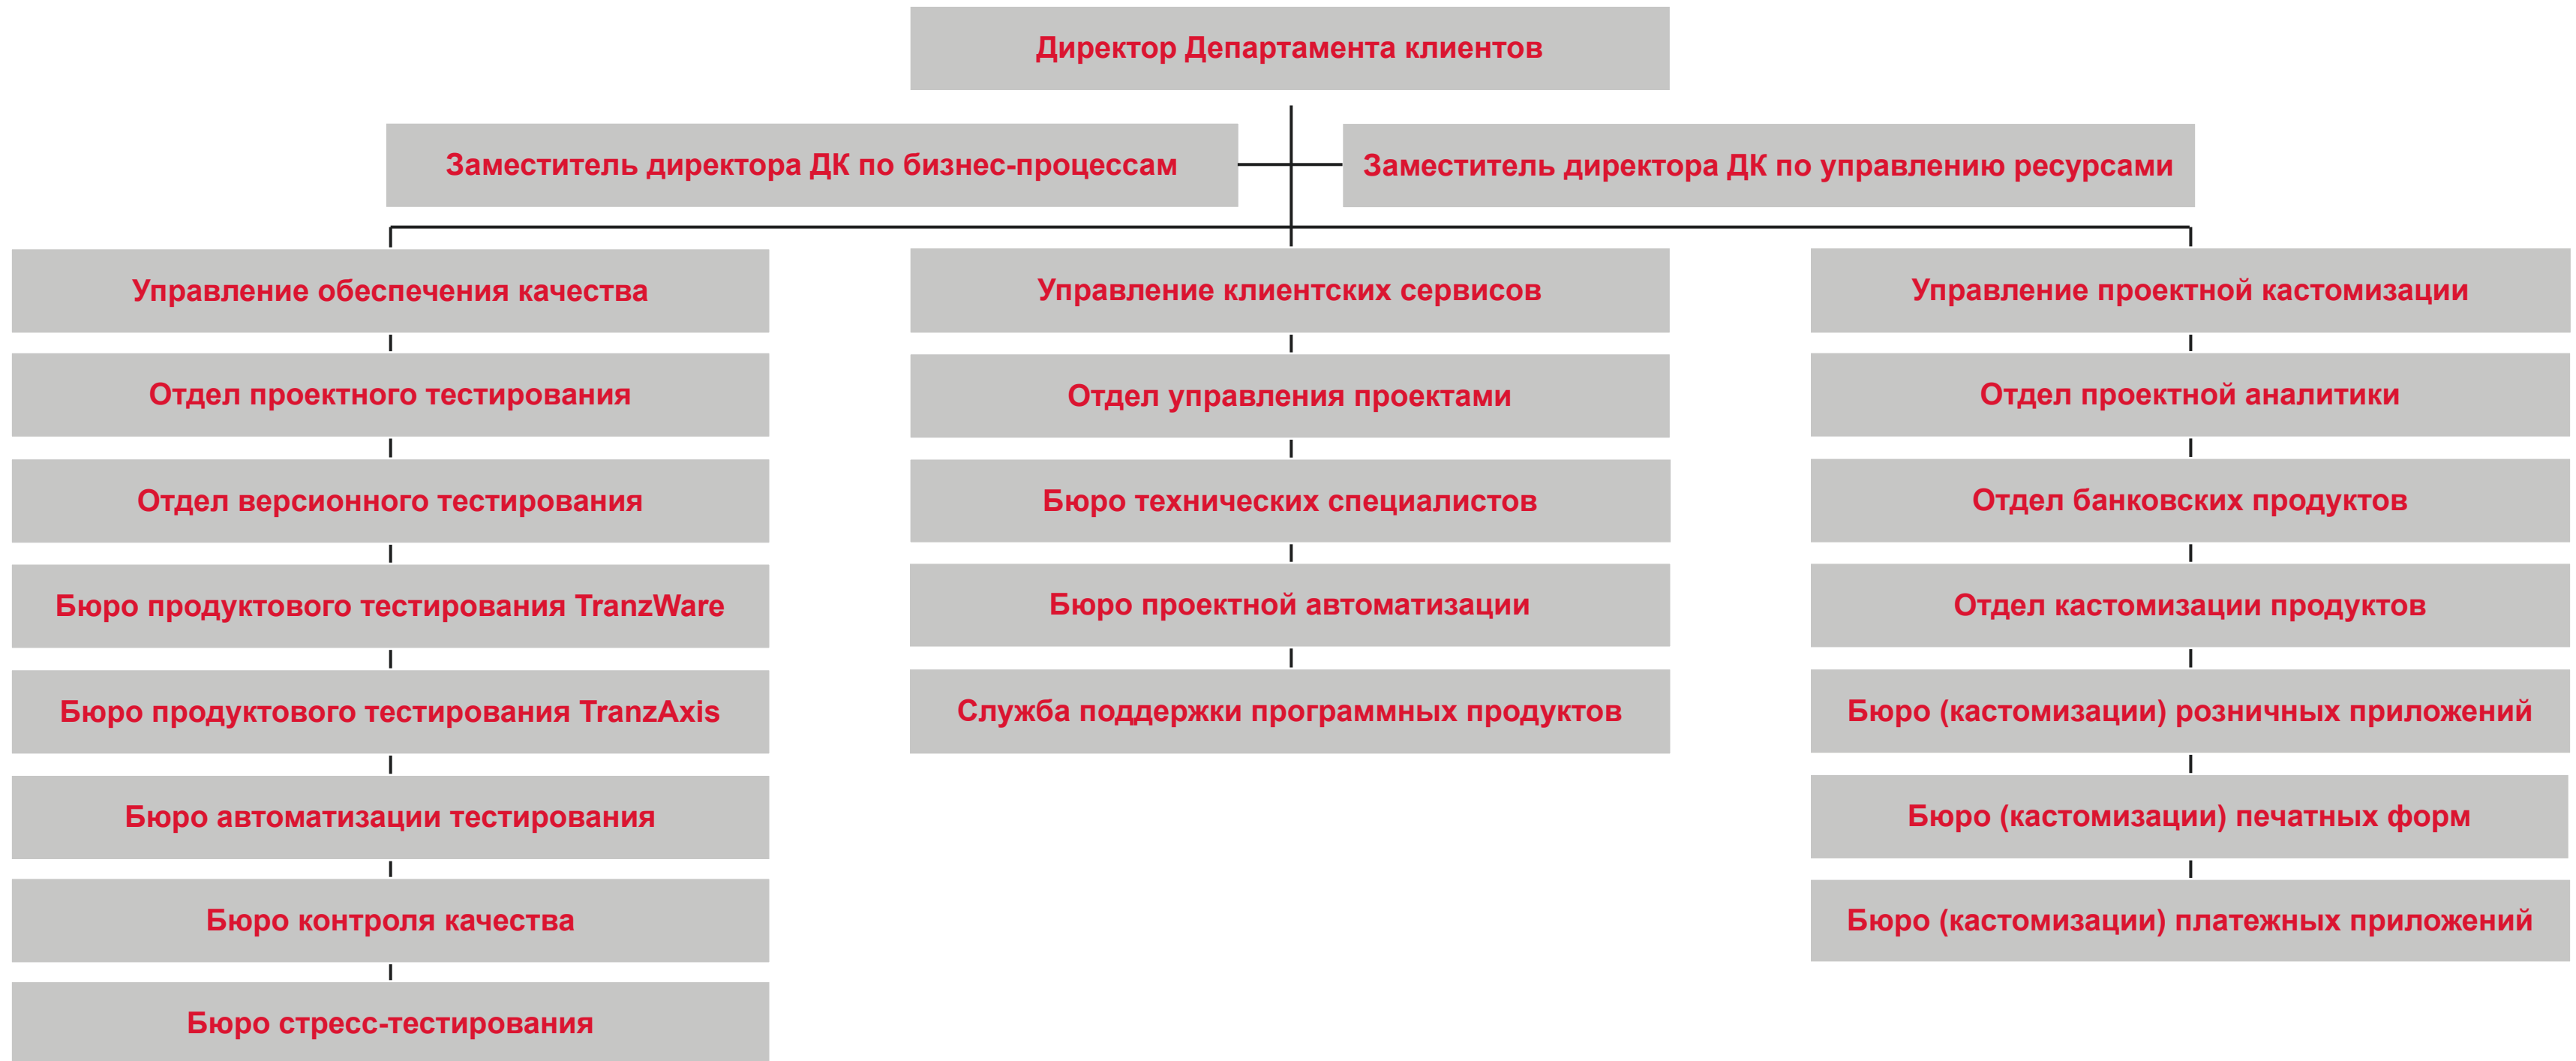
Директор Департамента клиентов

Заместитель директора ДК по бизнес-процессам

Заместитель директора ДК по управлению ресурсами

Управление обеспечения качества

Отдел проектного тестирования

Отдел версионного тестирования

Бюро продуктового тестирования TranzWare

Бюро продуктового тестирования TranzAxis

Бюро автоматизации тестирования

Бюро контроля качества

Бюро стресс-тестирования

Управление клиентских сервисов

Отдел управления проектами

Бюро технических специалистов

Бюро проектной автоматизации

Служба поддержки программных продуктов

Управление проектной кастомизации

Отдел проектной аналитики

Отдел банковских продуктов

Отдел кастомизации продуктов

Бюро (кастомизации) розничных приложений

Бюро (кастомизации) печатных форм

Бюро (кастомизации) платежных приложений